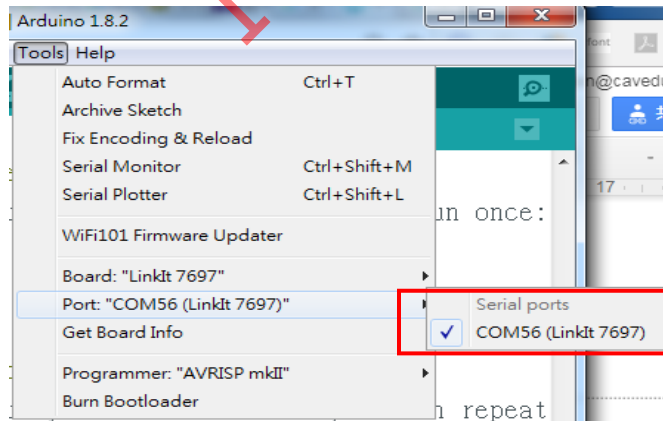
Arduino 1.8.2

Tools Help

Auto Format Ctrl+T
Archive Sketch
Fix Encoding & Reload
Serial Monitor Ctrl+Shift+M
Serial Plotter Ctrl+Shift+L

WiFi101 Firmware Updater

Board: "LinkIt 7697"
Port: "COM56 (LinkIt 7697)"
Get Board Info

Programmer: "AVRISP mkII"
Burn Bootloader

Serial ports
✓ COM56 (LinkIt 7697)

un once:

n repeat

font

@cavedu

17